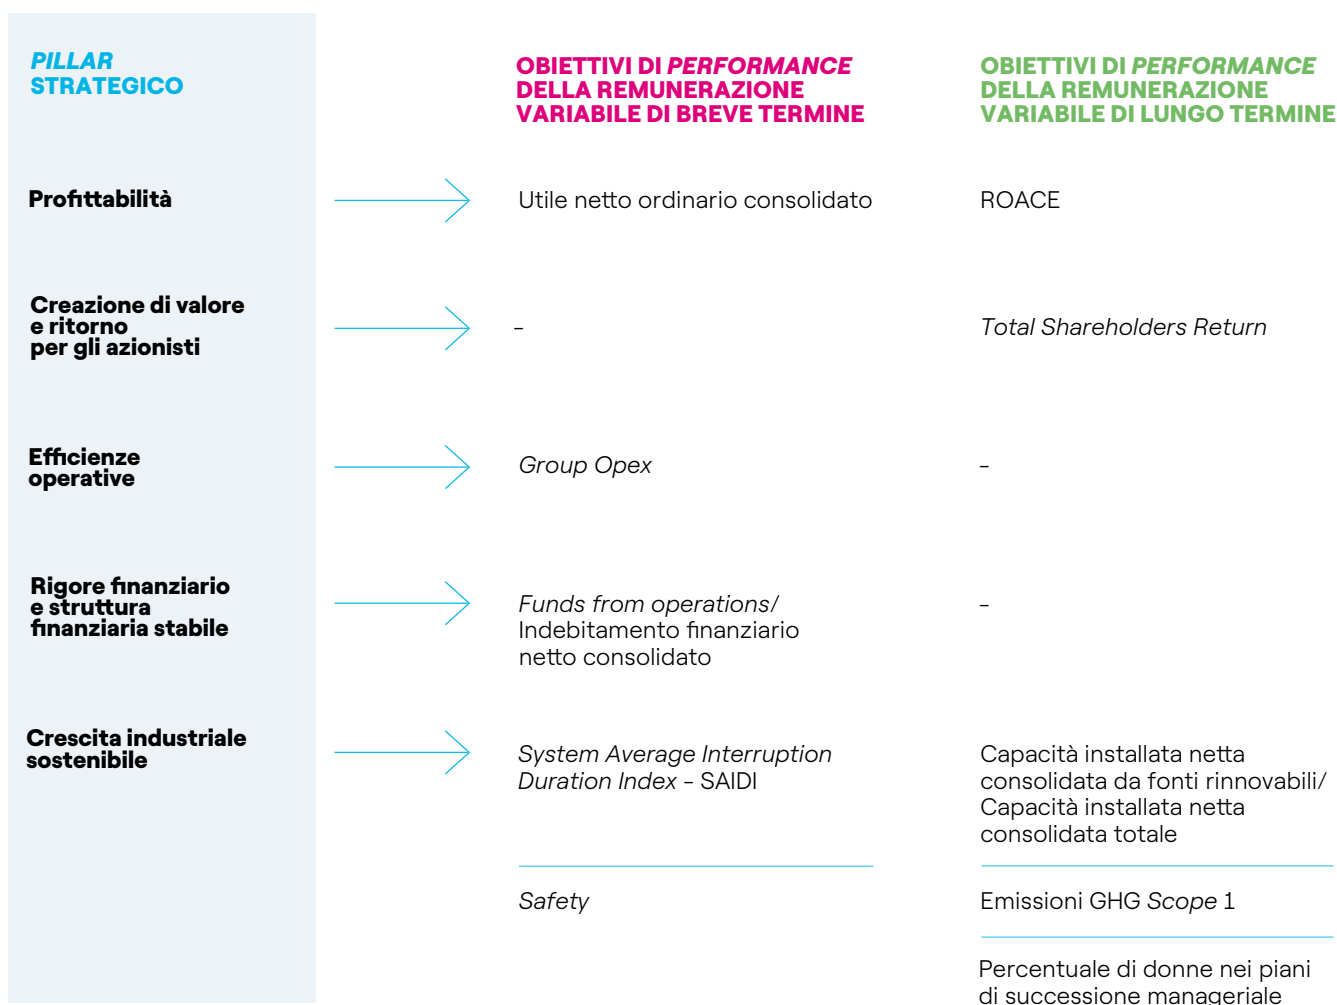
PILLAR STRATEGICO

OBIETTIVI DI PERFORMANCE DELLA REMUNERAZIONE VARIABILE DI BREVE TERMINE

OBIETTIVI DI PERFORMANCE DELLA REMUNERAZIONE VARIABILE DI LUNGO TERMINE

| PILLAR STRATEGICO | OBIETTIVI DI PERFORMANCE DELLA REMUNERAZIONE VARIABILE DI BREVE TERMINE | OBIETTIVI DI PERFORMANCE DELLA REMUNERAZIONE VARIABILE DI LUNGO TERMINE |
|---|---|---|
| Profittabilità | Utile netto ordinario consolidato | ROACE |
| Creazione di valore e ritorno per gli azionisti | – | Total Shareholders Return |
| Efficienze operative | Group Opex | – |
| Rigore finanziario e struttura finanziaria stabile | Funds from operations/ Indebitamento finanziario netto consolidato | – |
| Crescita industriale sostenibile | System Average Interruption Duration Index - SAIDI | Capacità installata netta consolidata da fonti rinnovabili/ Capacità installata netta consolidata totale |
| | Safety | Emissioni GHG Scope 1 |
| | | Percentuale di donne nei piani di successione manageriale |